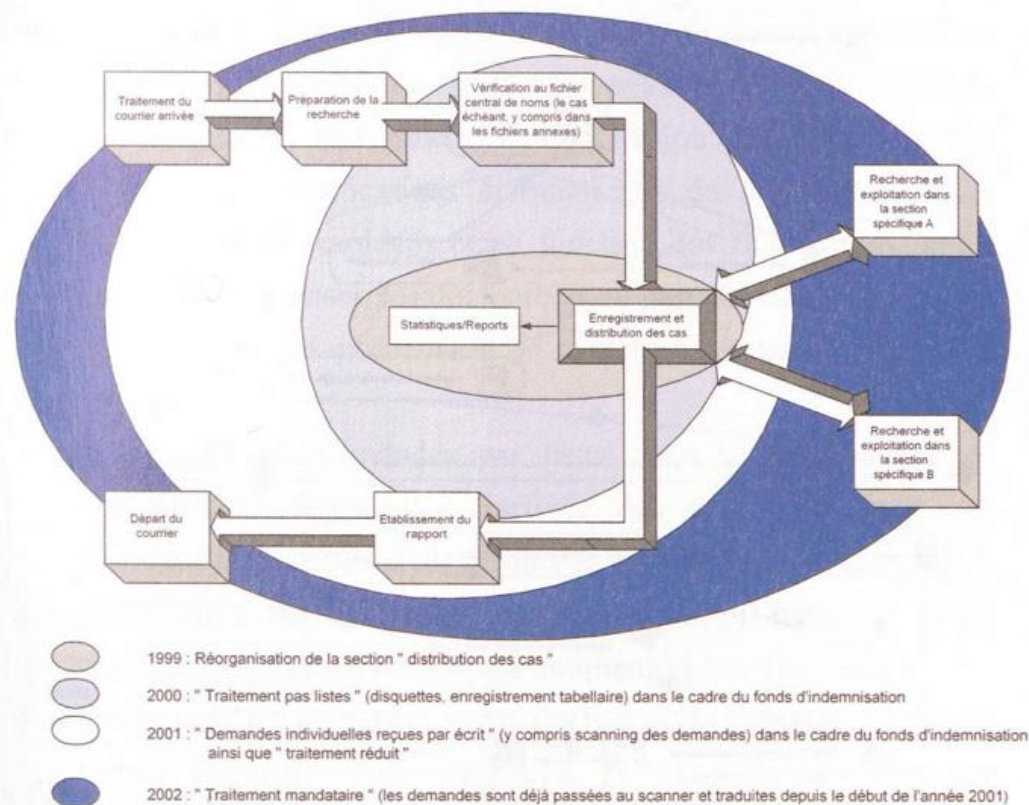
Traitement du courrier arrivée

Préparation de la recherche

Vérification au fichier central de noms (le cas échéant, y compris dans les fichiers annexes)

Recherche et exploitation dans la section spécifique A

Statistiques/Reports

Enregistrement et distribution des cas

Recherche et exploitation dans la section spécifique B

Départ du courrier

Etablissement du rapport

1999 : Réorganisation de la section " distribution des cas "

2000 : " Traitement pas listes " (disquettes, enregistrement tabellaire) dans le cadre du fonds d'indemnisation

2001 : " Demandes individuelles reçues par écrit " (y compris scanning des demandes) dans le cadre du fonds d'indemnisation ainsi que " traitement réduit "

2002 : " Traitement mandataire " (les demandes sont déjà passées au scanner et traduites depuis le début de l'année 2001)